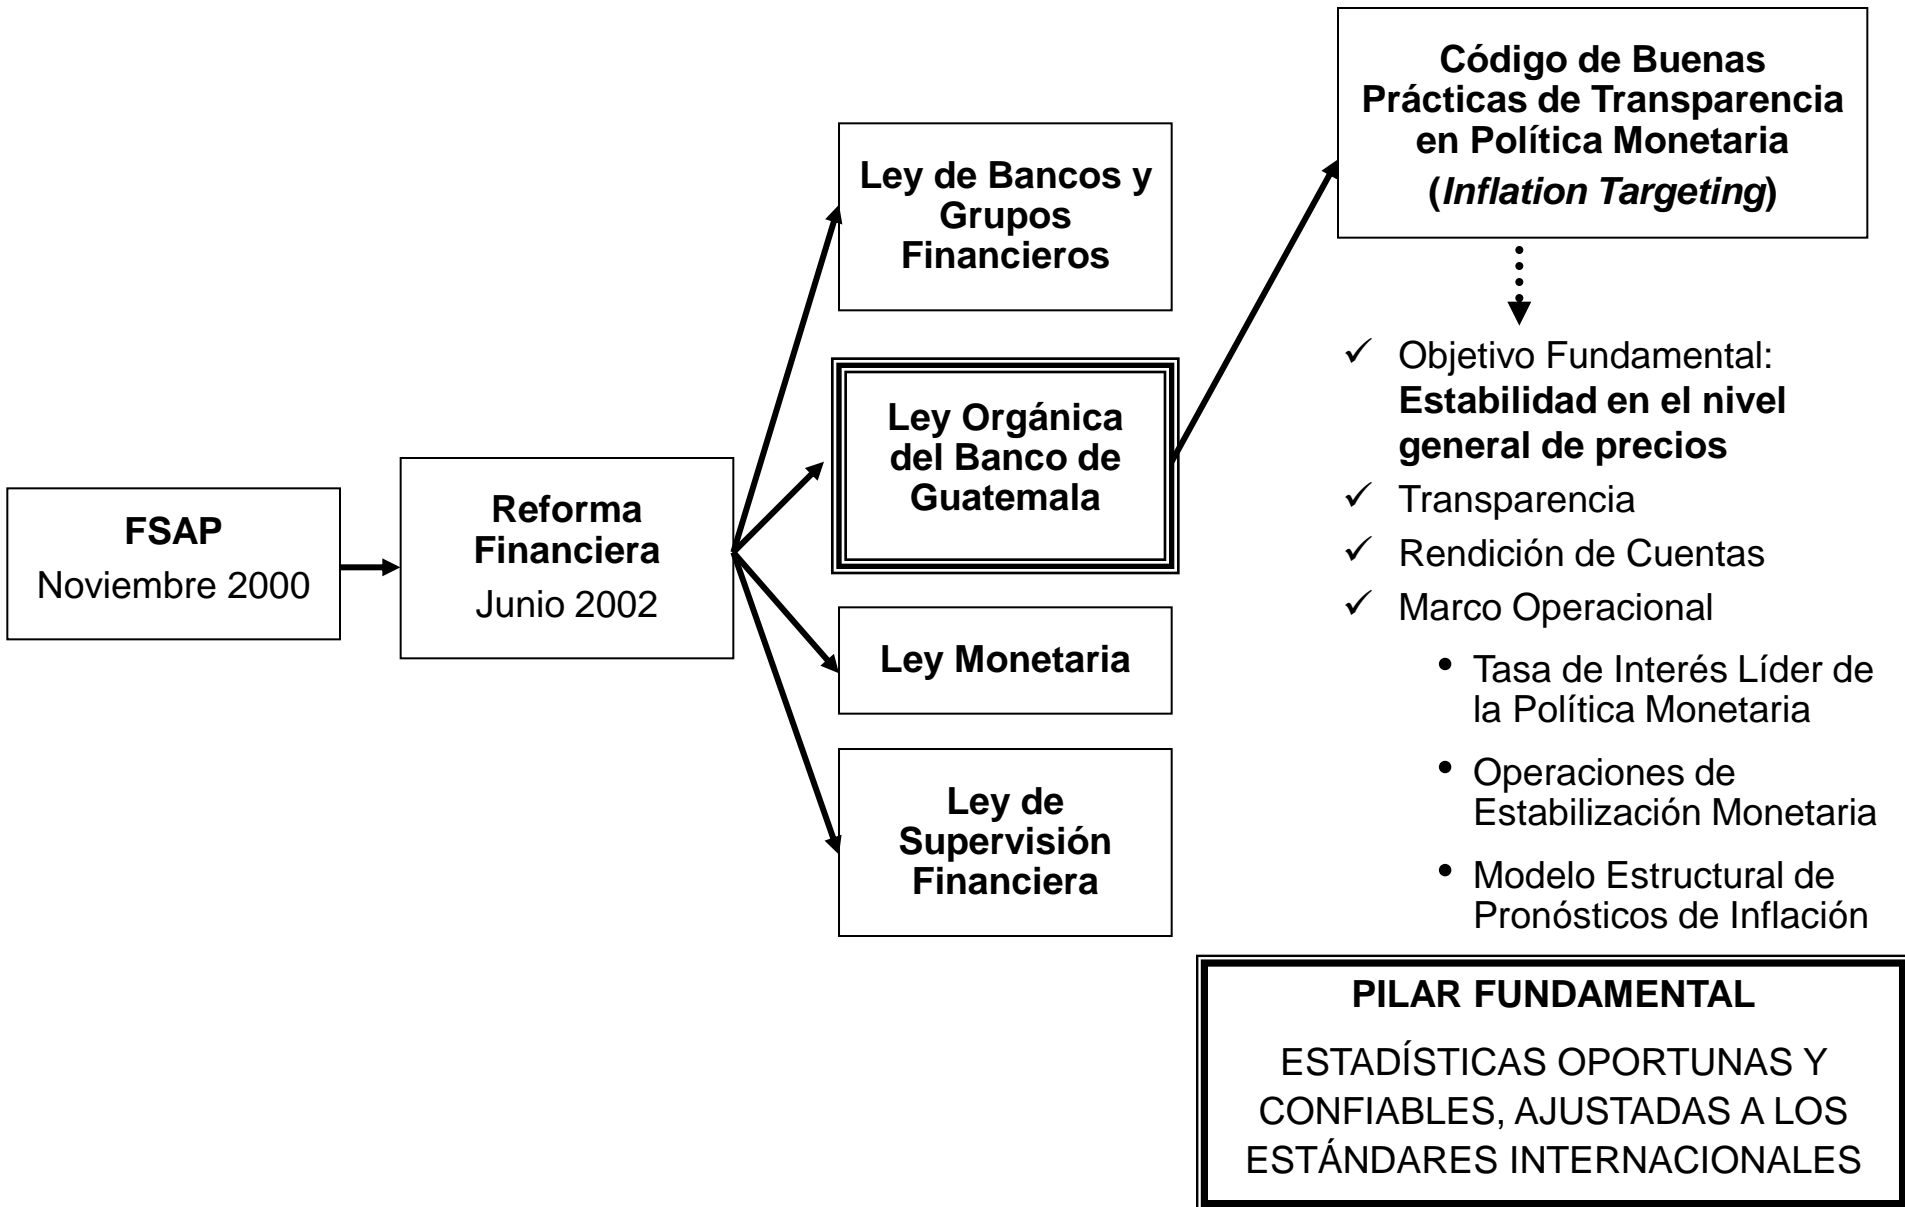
FSAP
Noviembre 2000

Reforma Financiera
Junio 2002

Ley de Bancos y Grupos Financieros

Ley Orgánica del Banco de Guatemala

Ley Monetaria

Ley de Supervisión Financiera

Código de Buenas Prácticas de Transparencia en Política Monetaria
(*Inflation Targeting*)

✓ Objetivo Fundamental: **Estabilidad en el nivel general de precios**
✓ Transparencia
✓ Rendición de Cuentas
✓ Marco Operacional
• Tasa de Interés Líder de la Política Monetaria
• Operaciones de Estabilización Monetaria
• Modelo Estructural de Pronósticos de Inflación

PILAR FUNDAMENTAL

ESTADÍSTICAS OPORTUNAS Y CONFIABLES, AJUSTADAS A LOS ESTÁNDARES INTERNACIONALES